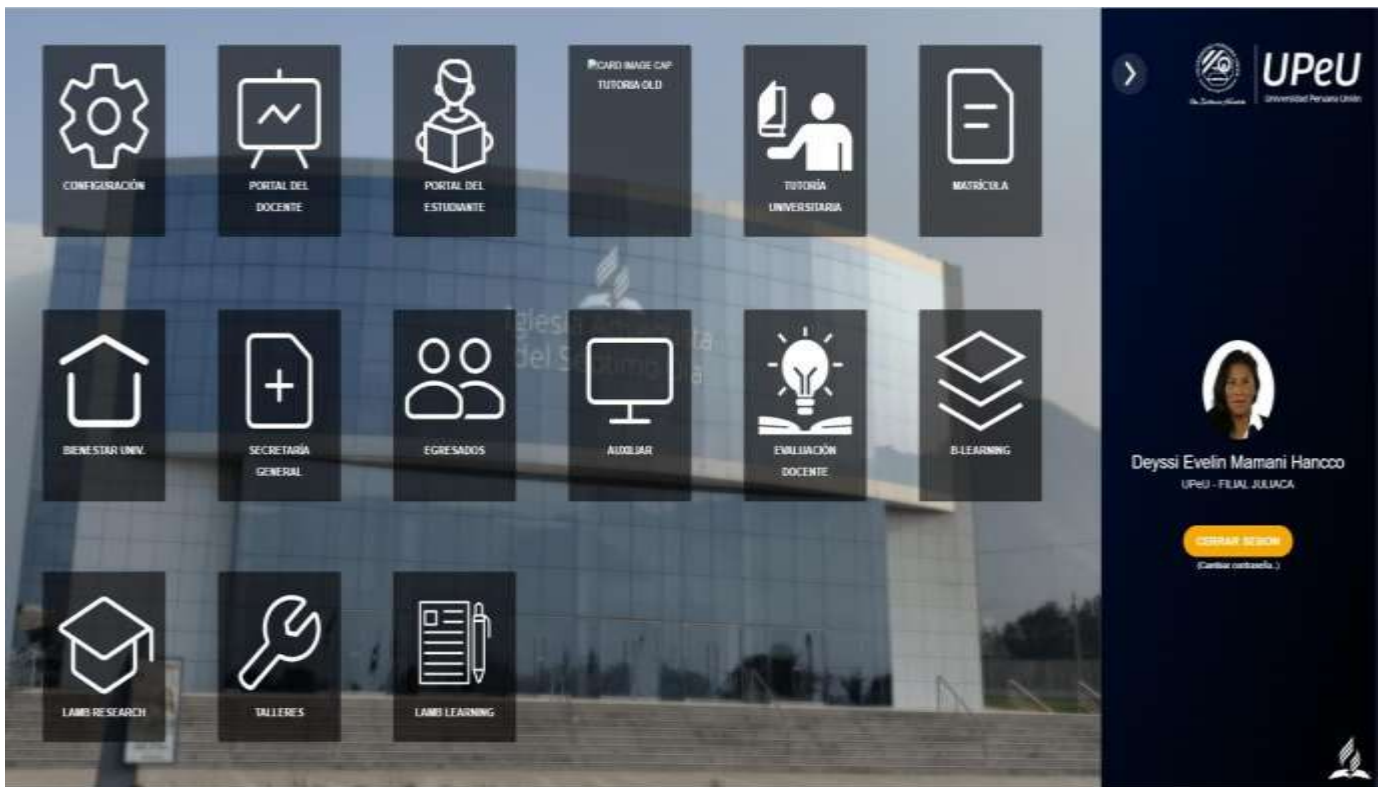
CONFIGURACIÓN

PORTAL DEL DOCENTE

PORTAL DEL ESTUDIANTE

CARD IMAGE CAP TUTORIA OLD

TUTORÍA UNIVERSITARIA

MATRÍCULA

BIENESTAR UNIV.

SECRETARÍA GENERAL

EGRESADOS

AUXILIAR

EVALUACIÓN DOCENTE

B-LEARNING

LAMB RESEARCH

TALLERES

LAMB LEARNING

Iglesia Adventista del Séptimo Día

UPeU
Universidad Peruana Unión

Deyssi Evelin Mamani Hancco
UPeU - FILIAL JULIACA

CERRAR SESION
(Cambiar contraseña..)